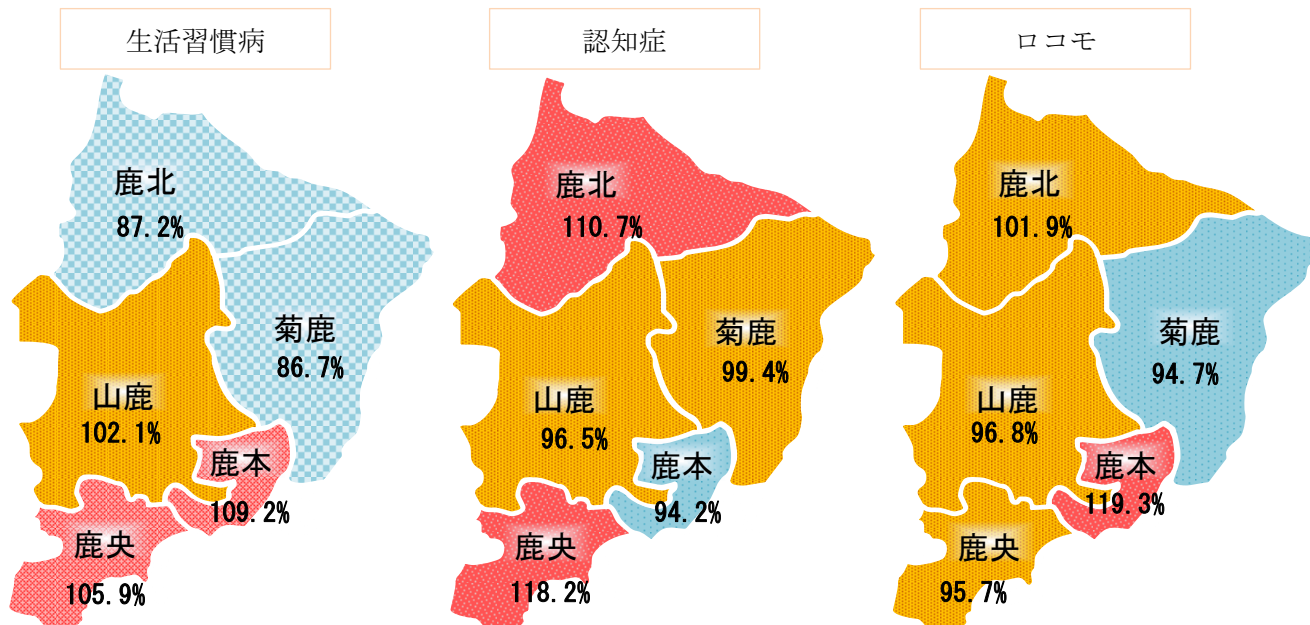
生活習慣病

鹿北
87.2%

菊鹿
86.7%

山鹿
102.1%

鹿本
109.2%

鹿央
105.9%

認知症

鹿北
110.7%

菊鹿
99.4%

山鹿
96.5%

鹿本
94.2%

鹿央
118.2%

ロコモ

鹿北
101.9%

菊鹿
94.7%

山鹿
96.8%

鹿本
119.3%

鹿央
95.7%